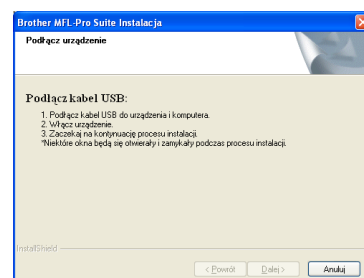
Brother MFL-Pro Suite Instalacja

Podłącz urządzenie

Podłącz kabel USB:

1. Podłącz kabel USB do urządzenia i komputera.
2. Włącz urządzenie.
3. Zaczekaj na kontynuację procesu instalacji.
*Niektóre okna będą się otwierały i zamykały podczas procesu instalacji.

InstallShield

< Powrót

Dalej >

Anuluj